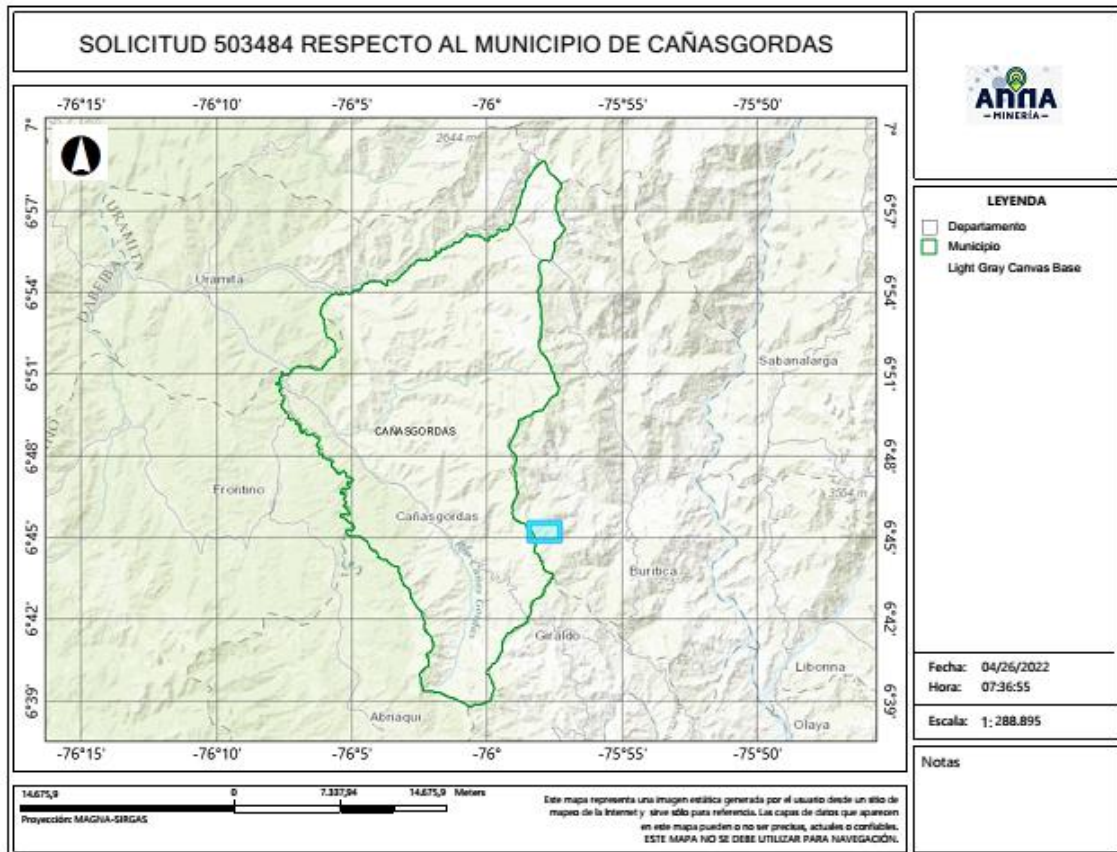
SOLICITUD 503484 RESPECTO AL MUNICIPIO DE CAÑASGORDAS

-76°15' -76°10' -76°5' -76° -75°55' -75°50'

7° 6°57' 6°54' 6°51' 6°48' 6°45' 6°42' 6°39'

2644 m

URAMITA

DABEIBA

Uramita

CAÑASGORDAS

Frontino

Cañasgordas

Sabanalarga

3564 m

Buriticá

Giraldo

Abriaquí

Liborina

Olaya

-76°15' -76°10' -76°5' -76° -75°55' -75°50'

ANNA
-MINERÍA-

LEYENDA
Departamento
Municipio
Light Gray Canvas Base

Fecha: 04/26/2022
Hora: 07:36:55

Escala: 1: 288.895

Notas

14.675,9 0 7.337,94 14.675,9 Meters
Proyección: MAGNA-SIRGAS

Este mapa representa una imagen estática generada por el usuario desde un sitio de mapeo de la Internet y sirve sólo para referencia. Las capas de datos que aparecen en este mapa pueden o no ser precisas, actuales o confiables. ESTE MAPA NO SE DEBE UTILIZAR PARA NAVEGACIÓN.